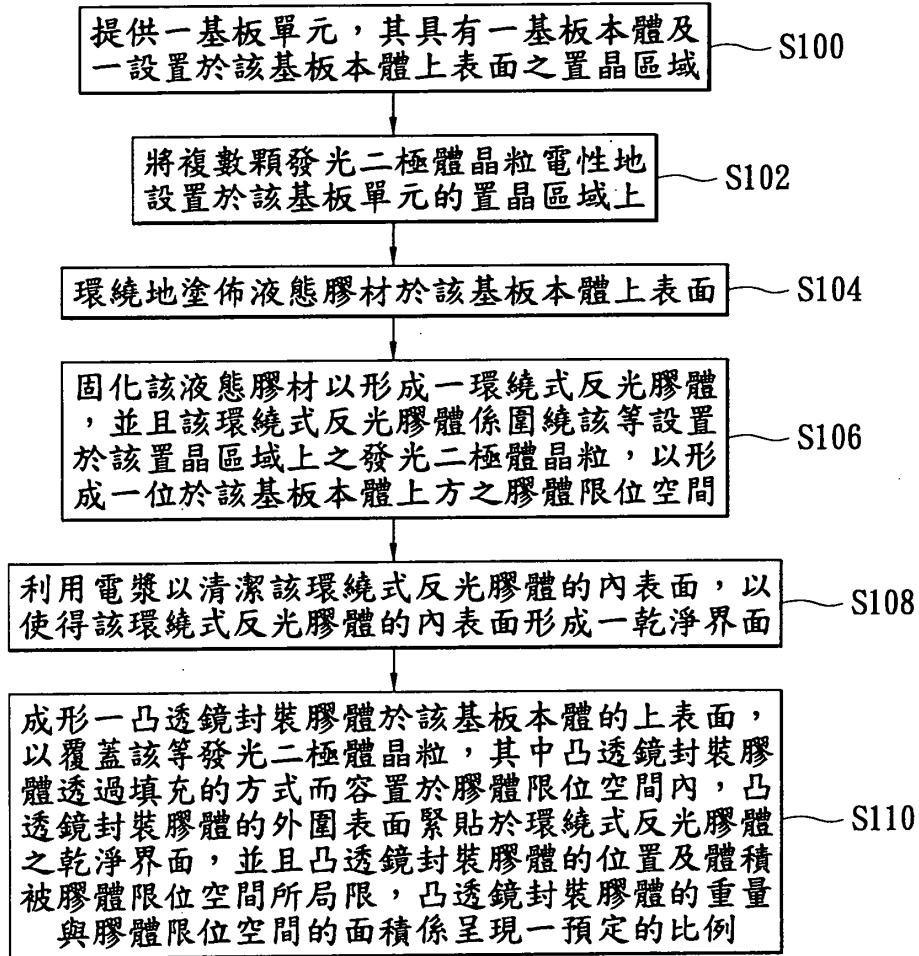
提供一基板單元，其具有一基板本體及一設置於該基板本體上表面之置晶區域

S100

將複數顆發光二極體晶粒電性地設置於該基板單元的置晶區域上

S102

環繞地塗佈液態膠材於該基板本體上表面

S104

固化該液態膠材以形成一環繞式反光膠體，並且該環繞式反光膠體係圍繞該等設置於該置晶區域上之發光二極體晶粒，以形成一位於該基板本體上方之膠體限位空間

S106

利用電漿以清潔該環繞式反光膠體的內表面，以使得該環繞式反光膠體的內表面形成一乾淨界面

S108

成形一凸透鏡封裝膠體於該基板本體的上表面，以覆蓋該等發光二極體晶粒，其中凸透鏡封裝膠體透過填充的方式而容置於膠體限位空間內，凸透鏡封裝膠體的外圍表面緊貼於環繞式反光膠體之乾淨界面，並且凸透鏡封裝膠體的位置及體積被膠體限位空間所局限，凸透鏡封裝膠體的重量與膠體限位空間的面積係呈現一預定的比例

S110